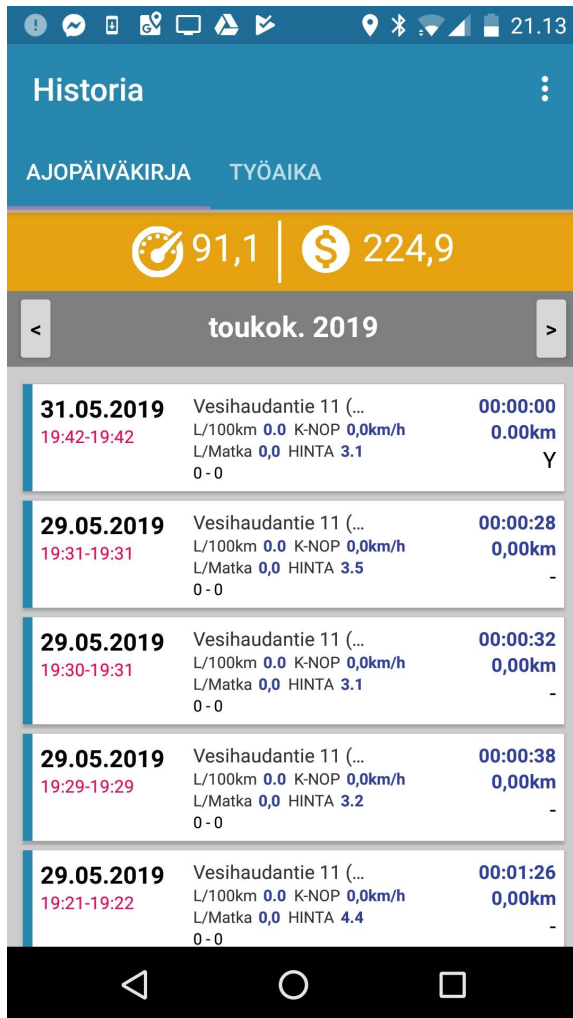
21.13

Historia

AJOPÄIVÄKIRJA TYÖAIKA

91,1 | 224,9

< toukok. 2019 >

31.05.2019
19:42-19:42
Vesihaudantie 11 (...
L/100km 0.0 K-NOP 0,0km/h
L/Matka 0,0 HINTA 3.1
0 - 0
00:00:00
0.00km
Y

29.05.2019
19:31-19:31
Vesihaudantie 11 (...
L/100km 0.0 K-NOP 0,0km/h
L/Matka 0,0 HINTA 3.5
0 - 0
00:00:28
0,00km
-

29.05.2019
19:30-19:31
Vesihaudantie 11 (...
L/100km 0.0 K-NOP 0,0km/h
L/Matka 0,0 HINTA 3.1
0 - 0
00:00:32
0,00km
-

29.05.2019
19:29-19:29
Vesihaudantie 11 (...
L/100km 0.0 K-NOP 0,0km/h
L/Matka 0,0 HINTA 3.2
0 - 0
00:00:38
0,00km
-

29.05.2019
19:21-19:22
Vesihaudantie 11 (...
L/100km 0.0 K-NOP 0,0km/h
L/Matka 0,0 HINTA 4.4
0 - 0
00:01:26
0,00km
-